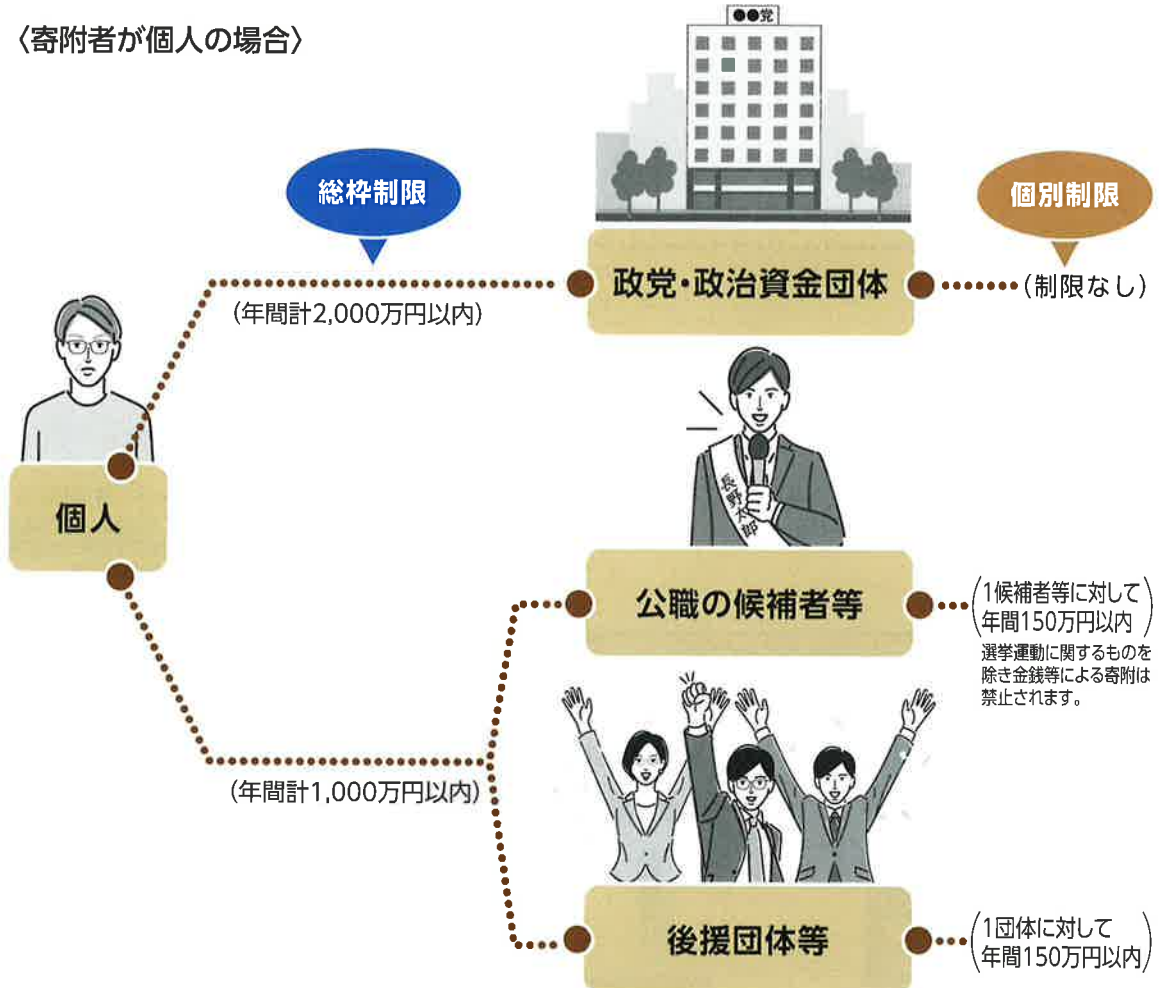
〈寄附者が個人の場合〉

●●党

総枠制限

個別制限

政党・政治資金団体

(制限なし)

(年間計2,000万円以内)

個人

長野太郎

公職の候補者等

(1候補者等に対して年間150万円以内)

選挙運動に関するものを除き金銭等による寄附は禁止されます。

(年間計1,000万円以内)

後援団体等

(1団体に対して年間150万円以内)